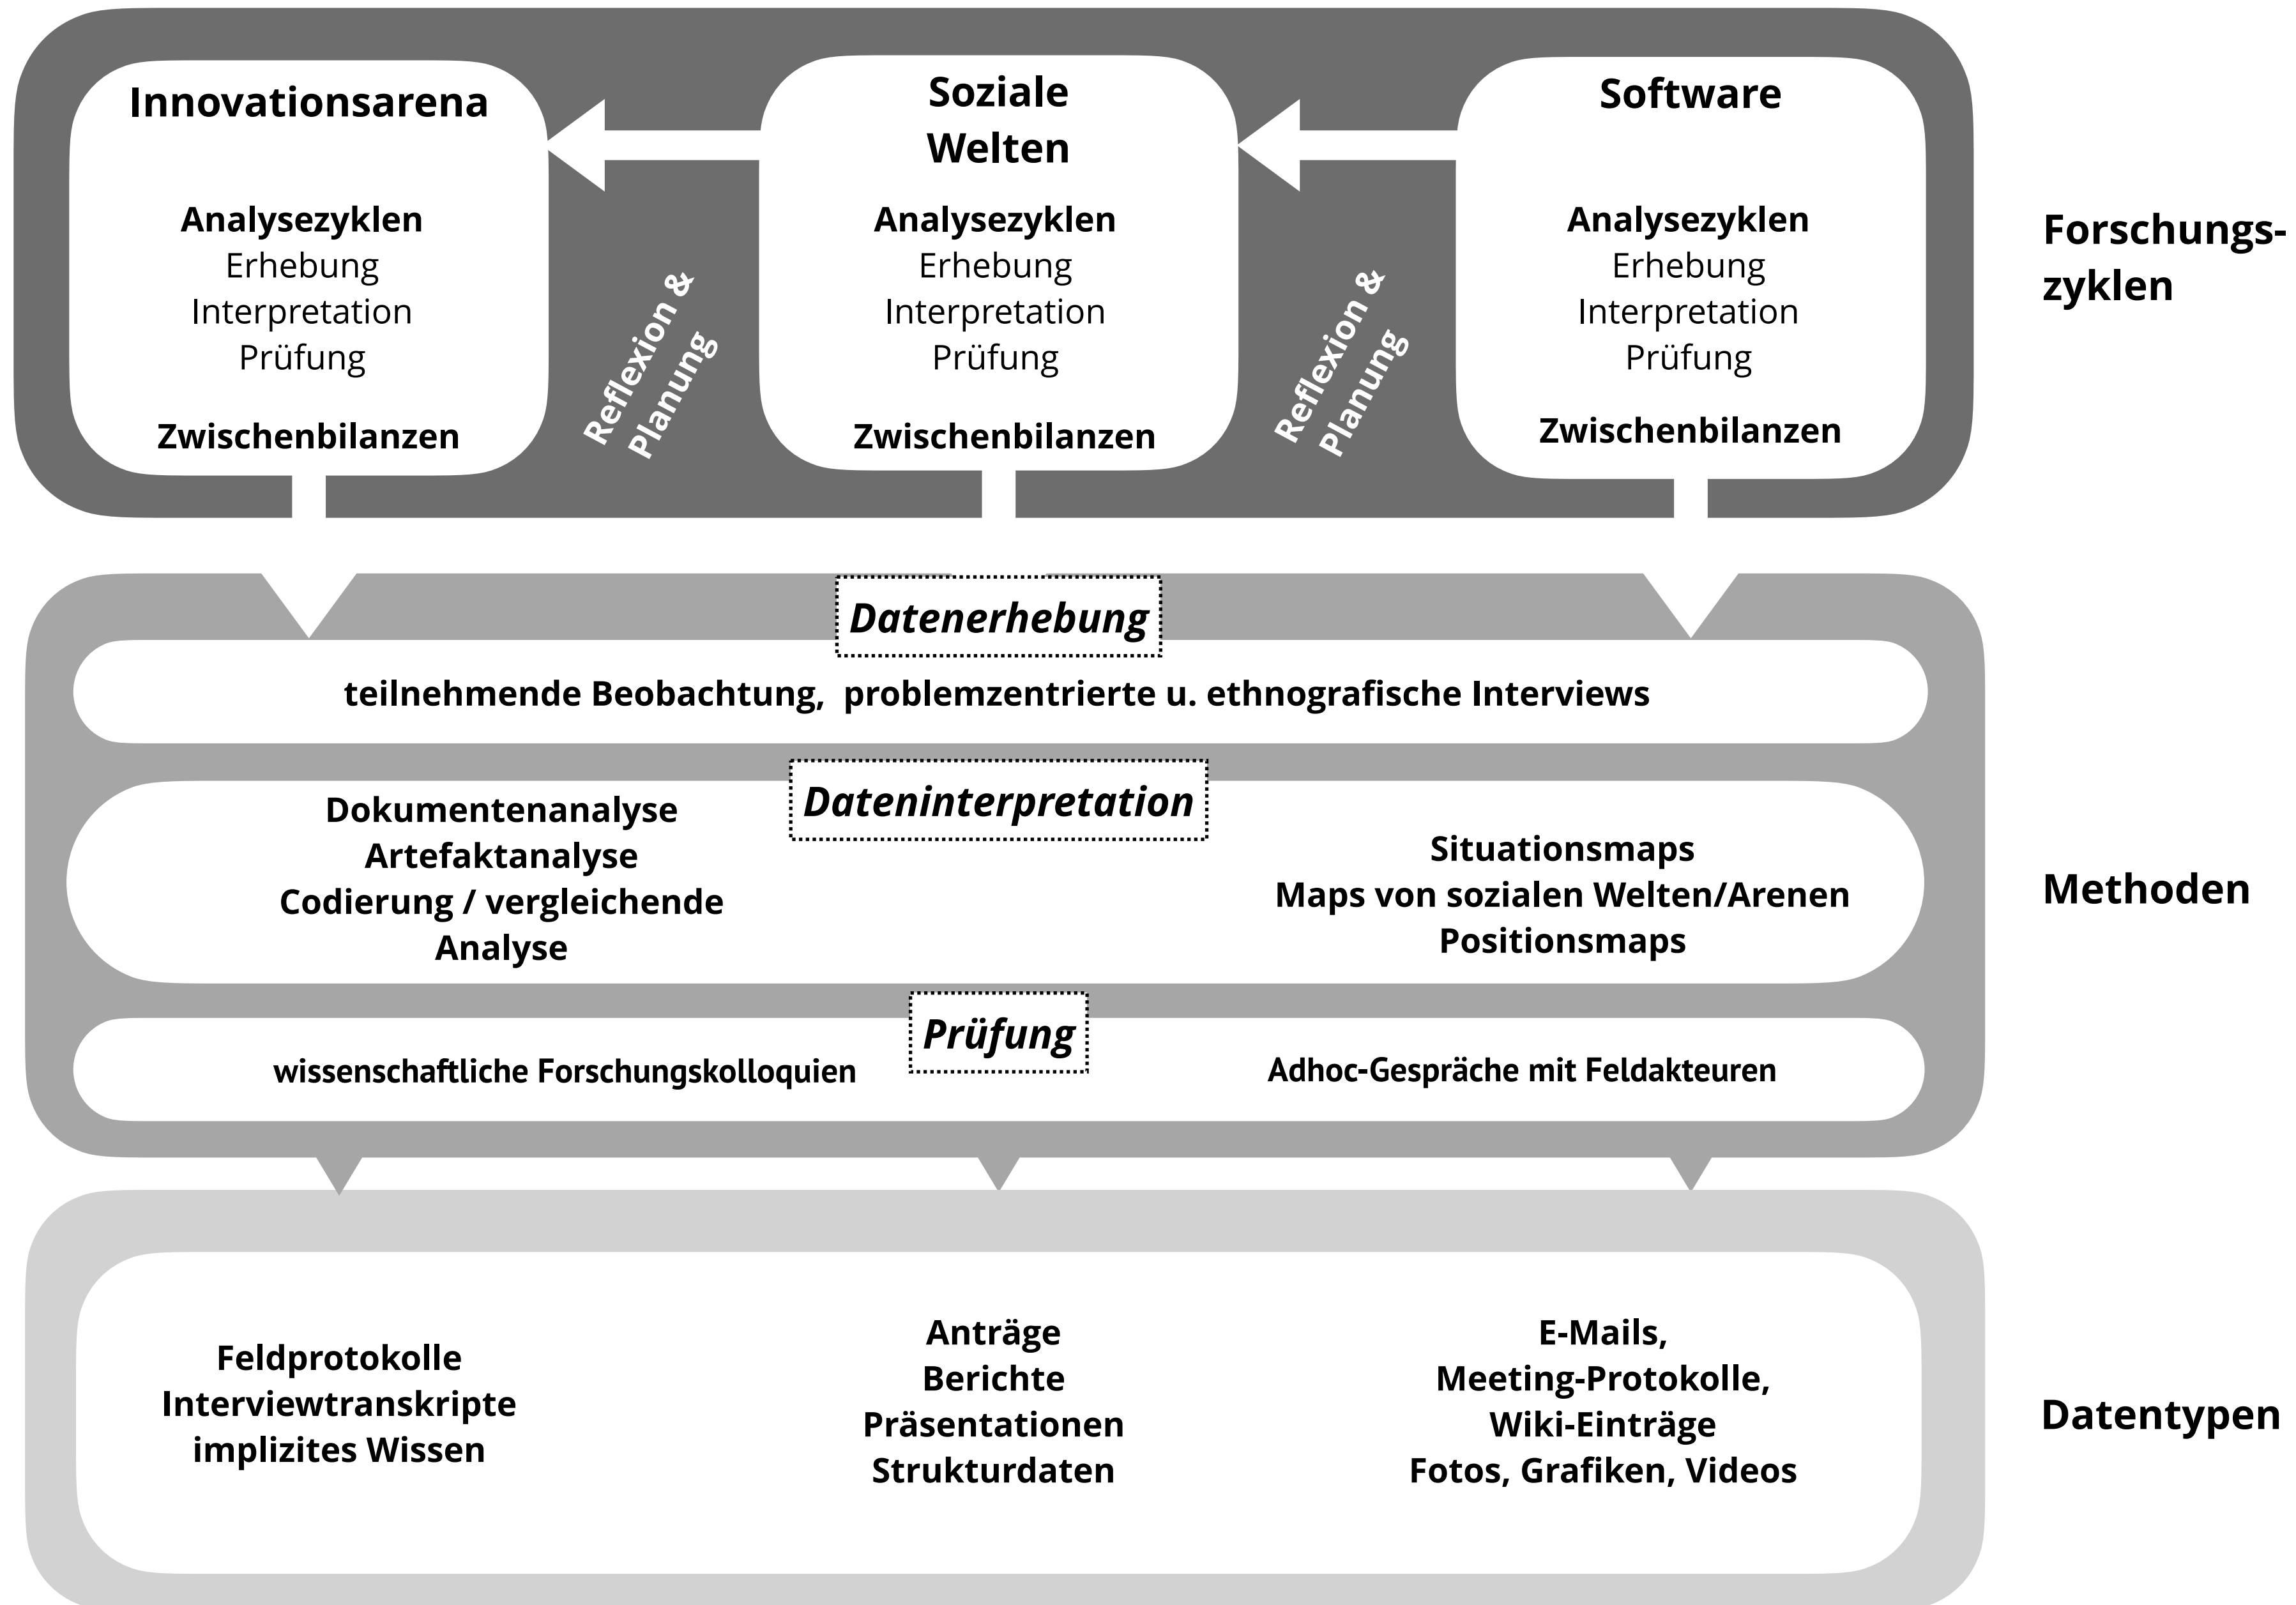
Innovationsarena

Analysezyklen
Erhebung
Interpretation
Prüfung

Zwischenbilanzen

Reflexion & Planung

Soziale Welten

Analysezyklen
Erhebung
Interpretation
Prüfung

Zwischenbilanzen

Reflexion & Planung

Software

Analysezyklen
Erhebung
Interpretation
Prüfung

Zwischenbilanzen

Forschungszyklen

Datenerhebung

teilnehmende Beobachtung, problemzentrierte u. ethnografische Interviews

Dateninterpretation

Dokumentenanalyse
Artefaktanalyse
Codierung / vergleichende Analyse

Situationsmaps
Maps von sozialen Welten/Arenen
Positionsmaps

Methoden

Prüfung

wissenschaftliche Forschungskolloquien

Adhoc-Gespräche mit Feldakteuren

Feldprotokolle
Interviewtranskripte
implizites Wissen

Anträge
Berichte
Präsentationen
Strukturdaten

E-Mails,
Meeting-Protokolle,
Wiki-Einträge
Fotos, Grafiken, Videos

Datentypen